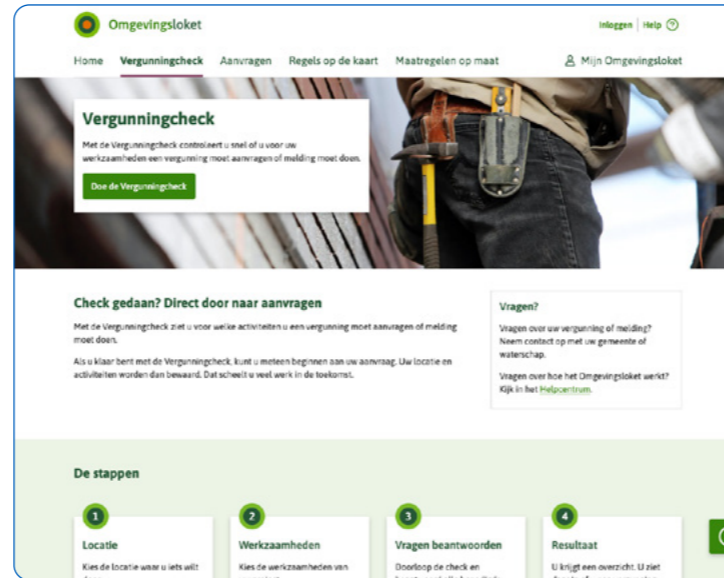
Omgevingsloket

Inloggen | Help

Home Vergunningcheck Aanvragen Regels op de kaart Maatregelen op maat

Mijn Omgevingsloket

Vergunningcheck

Met de Vergunningcheck controleert u snel of u voor uw werkzaamheden een vergunning moet aanvragen of melding moet doen.

Doe de Vergunningcheck

Check gedaan? Direct door naar aanvragen

Met de Vergunningcheck ziet u voor welke activiteiten u een vergunning moet aanvragen of melding moet doen.

Als u klaar bent met de Vergunningcheck, kunt u meteen beginnen aan uw aanvraag. Uw locatie en activiteiten worden dan bewaard. Dat scheelt u veel werk in de toekomst.

Vragen?

Vragen over uw vergunning of melding? Neem contact op met uw gemeente of waterschap.

Vragen over hoe het Omgevingsloket werkt? Kijk in het Helpcentrum.

De stappen

1
Locatie
Kies de locatie waar u iets wilt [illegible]

2
Werkzaamheden
Kies de werkzaamheden van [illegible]

3
Vragen beantwoorden
Doorloop de check en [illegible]

4
Resultaat
U krijgt een overzicht. U ziet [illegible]